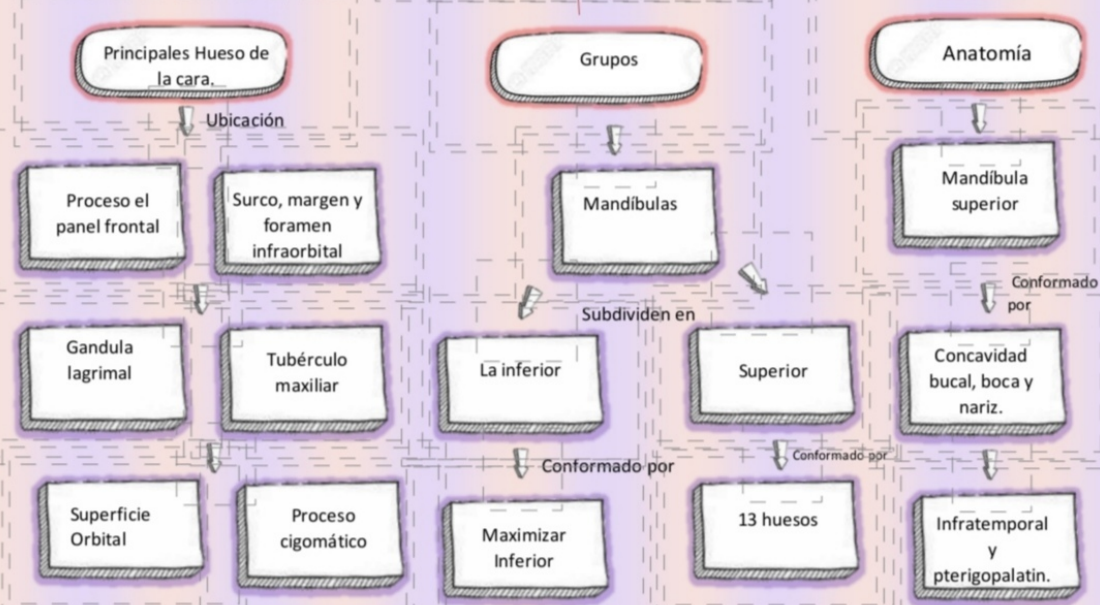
Principales Hueso de la cara.

Ubicación

Proceso el panel frontal

Surco, margen y foramen infraorbital

Gandula lagrimal

Tubérculo maxiliar

Superficie Orbital

Proceso cigomático

Grupos

Mandíbulas

Subdividen en

La inferior

Superior

Conformado por

Conformado por

Maximizar Inferior

13 huesos

Anatomía

Mandíbula superior

Conformado por

Concavidad bucal, boca y nariz.

Infratemporal y pterigopalatin.